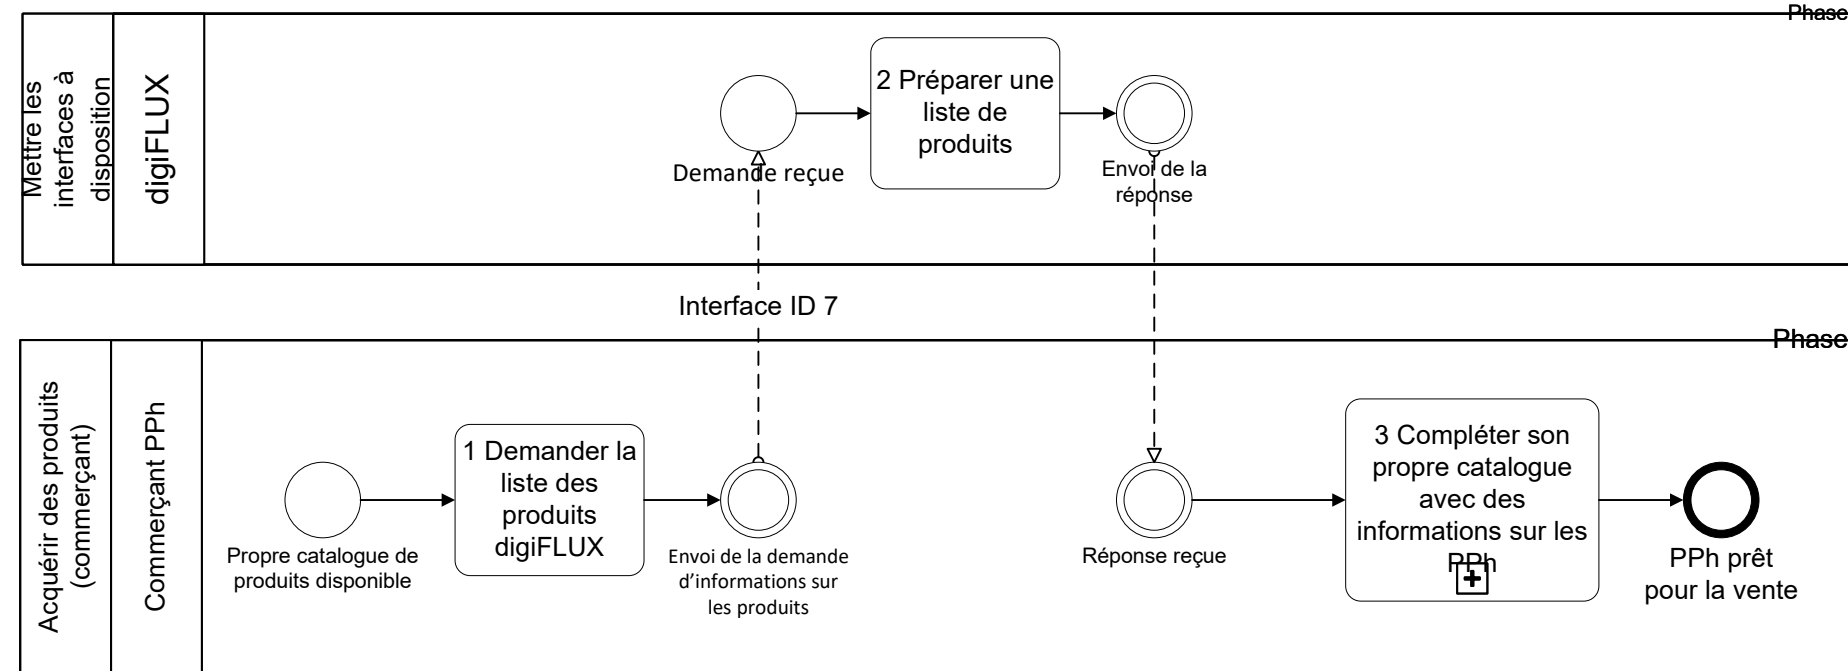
Phase

Mettre les interfaces à disposition

digiFLUX

Demande reçue

2 Préparer une liste de produits

Envoi de la réponse

Interface ID 7

Phase

Acquérir des produits (commerçant)

Commerçant PPh

Propre catalogue de produits disponible

1 Demander la liste des produits digiFLUX

Envoi de la demande d'informations sur les produits

Réponse reçue

3 Compléter son propre catalogue avec des informations sur les PPh

PPh prêt pour la vente